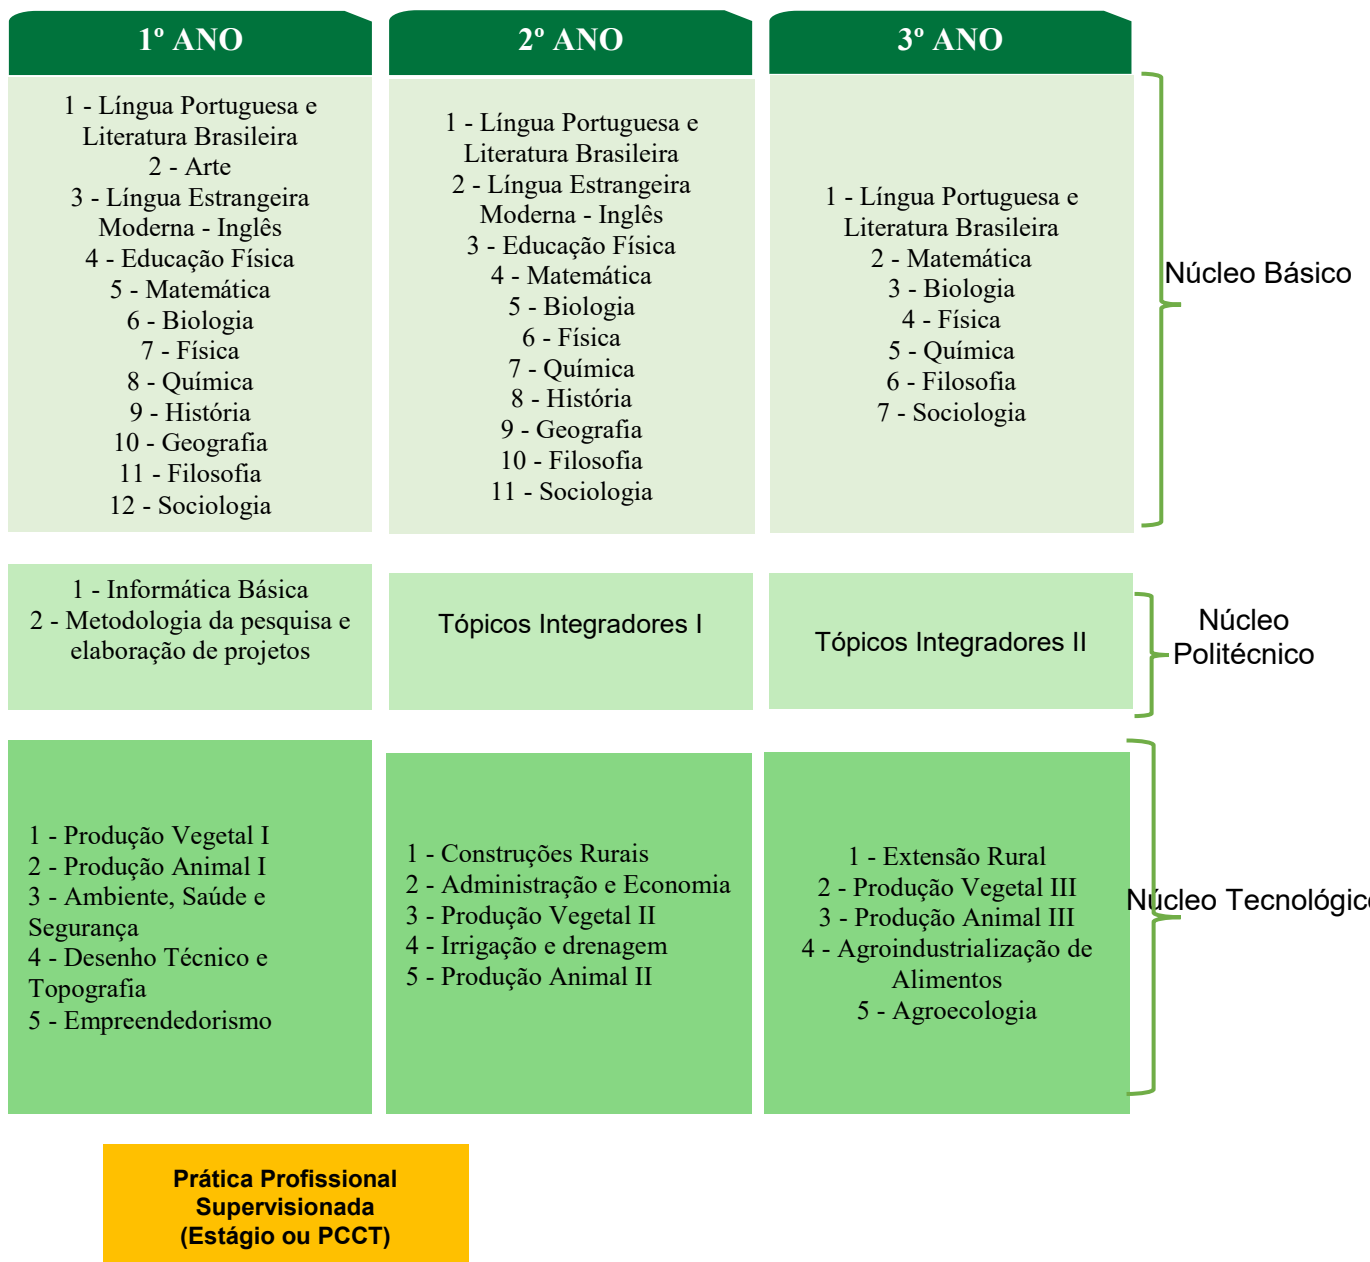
1º ANO

1 - Língua Portuguesa e Literatura Brasileira
2 - Arte
3 - Língua Estrangeira Moderna - Inglês
4 - Educação Física
5 - Matemática
6 - Biologia
7 - Física
8 - Química
9 - História
10 - Geografia
11 - Filosofia
12 - Sociologia

1 - Informática Básica
2 - Metodologia da pesquisa e elaboração de projetos

1 - Produção Vegetal I
2 - Produção Animal I
3 - Ambiente, Saúde e Segurança
4 - Desenho Técnico e Topografia
5 - Empreendedorismo

2º ANO

1 - Língua Portuguesa e Literatura Brasileira
2 - Língua Estrangeira Moderna - Inglês
3 - Educação Física
4 - Matemática
5 - Biologia
6 - Física
7 - Química
8 - História
9 - Geografia
10 - Filosofia
11 - Sociologia

Tópicos Integradores I

1 - Construções Rurais
2 - Administração e Economia
3 - Produção Vegetal II
4 - Irrigação e drenagem
5 - Produção Animal II

3º ANO

1 - Língua Portuguesa e Literatura Brasileira
2 - Matemática
3 - Biologia
4 - Física
5 - Química
6 - Filosofia
7 - Sociologia

Tópicos Integradores II

1 - Extensão Rural
2 - Produção Vegetal III
3 - Produção Animal III
4 - Agroindustrialização de Alimentos
5 - Agroecologia

Núcleo Básico

Núcleo Politécnico

Núcleo Tecnológic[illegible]

Prática Profissional Supervisionada (Estágio ou PCCT)